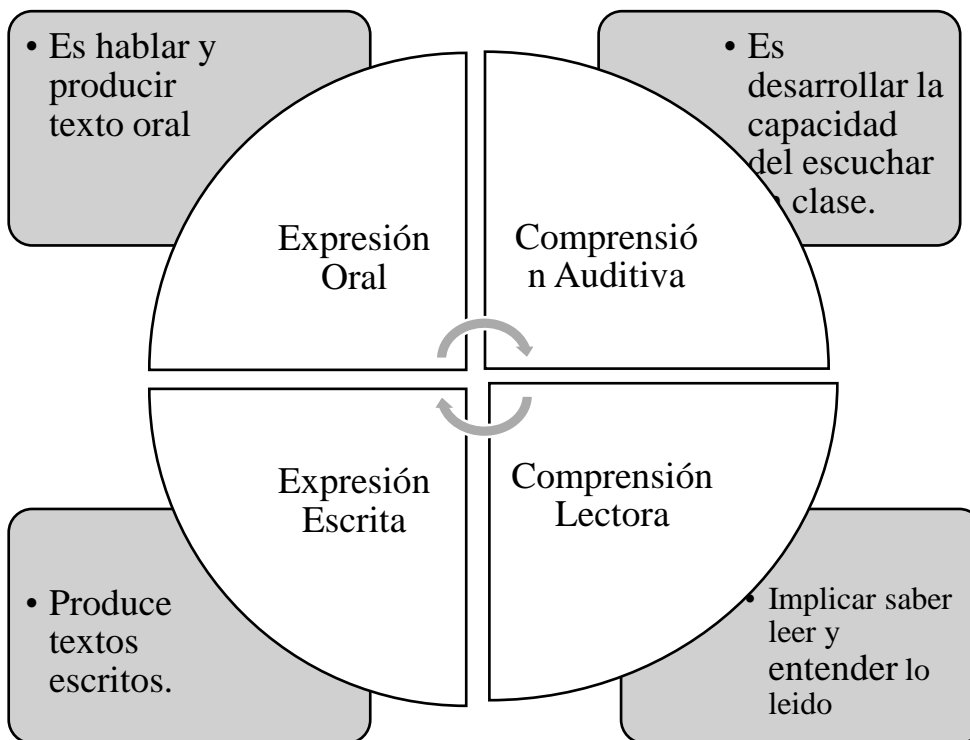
• Es hablar y producir texto oral

• Es desarrollar la capacidad del escuchar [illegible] clase.

Expresión Oral

Comprensión Auditiva

Expresión Escrita

Comprensión Lectora

• Produce textos escritos.

• Implicar saber leer y entender lo leido